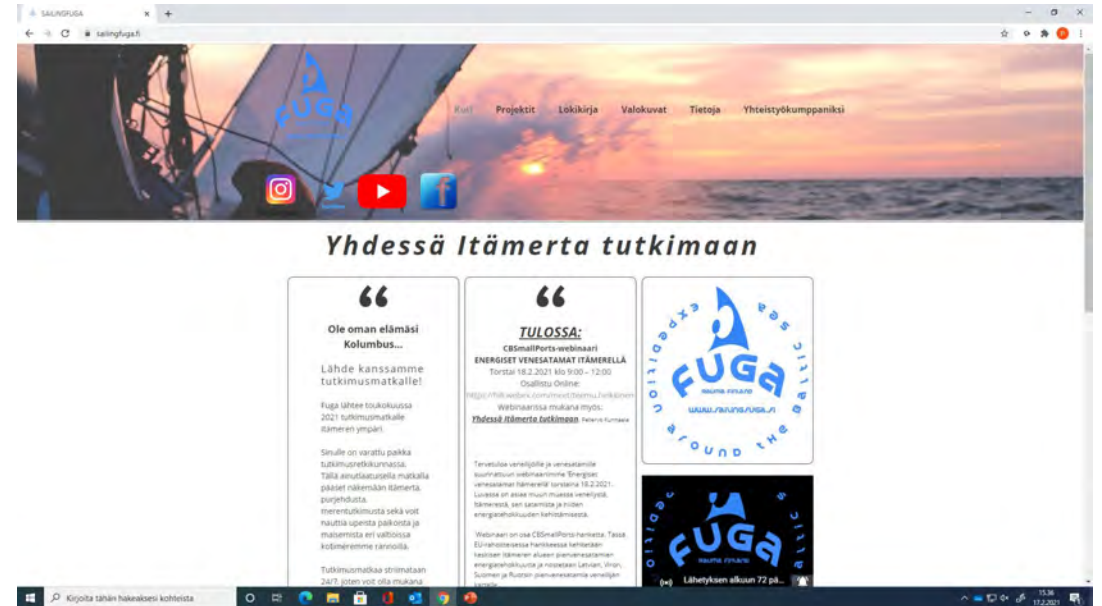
SAILINGFUGA × +

sailingfuga.fi

FUGA

Koti Projektit Lokikirja Valokuvat Tietoja Yhteistyökumppaniksi

Yhdessä Itämerta tutkimaan

“

Ole oman elämäsi Kolumbus...

Lähde kanssamme tutkimusmatkalle!

Fuga lähtee toukokuussa 2021 tutkimusmatkalle Itämeren ympäri.

Sinulle on varattu paikka tutkimusretkikunnassa. Tällä ainutlaatuisella matkalla pääset näkemään Itämertä, purjehdusta, merentutkimusta sekä voit nauttia upeista paikoista ja maisemista eri valtioissa kotimeremme rannoilla.

Tutkimusmatkaa striimataan 24/7, joten voit olla mukana

“

TULOSSA:

CBSmallPorts-webinaari
ENERGISET VENESATAMAT ITÄMERELLÄ
Torstai 18.2.2021 klo 9:00 – 12:00
Osallistu Online:
https://tiliwebex.com/meet/teemu.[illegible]
Webinaarissa mukana myös:
Yhdessä Itämerta tutkimaan Pekka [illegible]

Tervetuloa venealijoille ja venesatamille suunnattuun webinaariimme 'Energiset venesatamat Itämerellä' torstaina 18.2.2021. Luvassa on asiaa muun muassa veneilystä, Itämerestä, sen satamista ja niiden energiatehokkuuden kehittämisestä.

Webinaari on osa CBSmallPorts-hanketta. Tässä EU-rahoitteisessa hankkeessa kehitetään keskisen Itämeren alueen pienvenesatamien energiatehokkuutta ja nostetaan Latvian, Viron, Suomen ja Ruotsin pienvenesatamia veneilijän kartalle.

expedition around the baltic sea
FUGA
www.sailingfuga.fi

expedition
FUGA
Lähetyksen alkuun 72 pä...

Kirjoita tähän hakeaksesi kohteita

15.36
17.2.2021